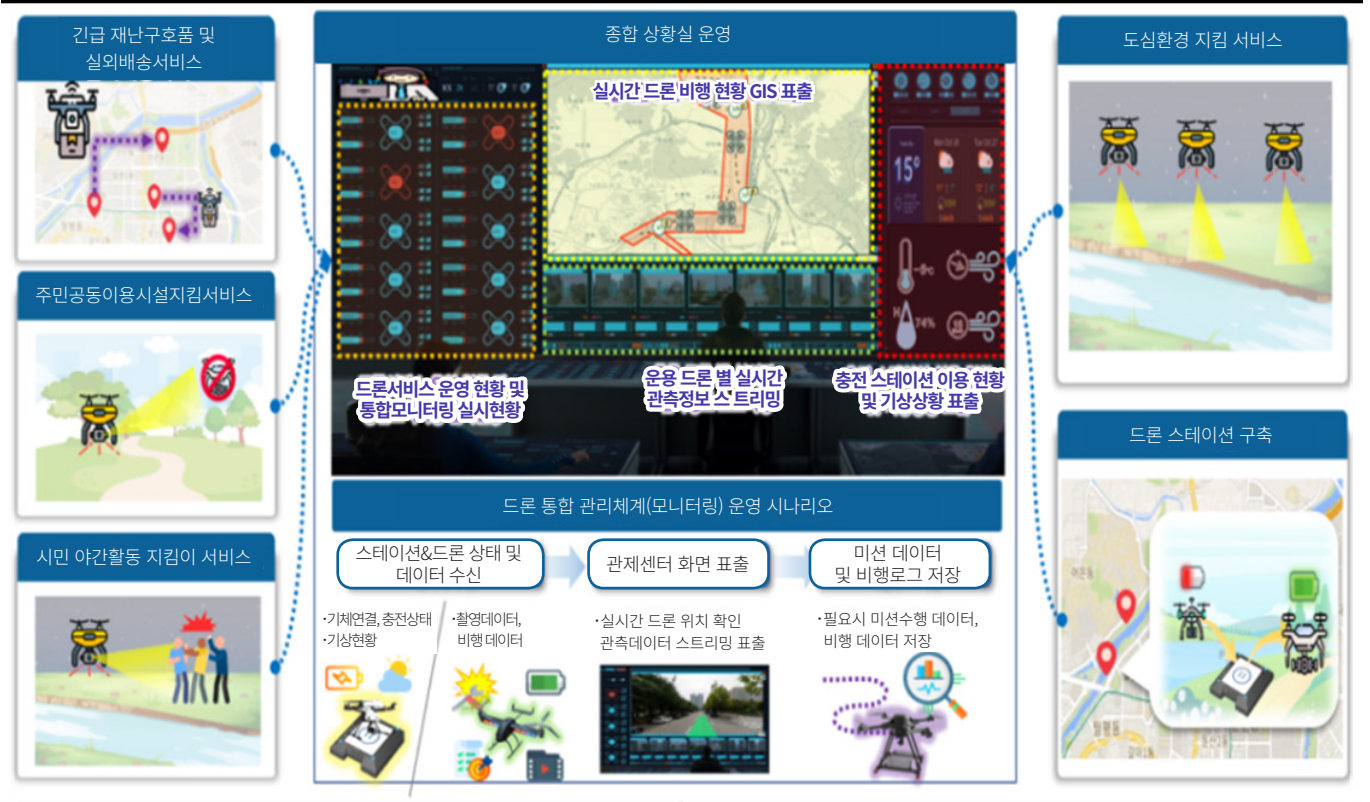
긴급 재난구호품 및 실외배송서비스

주민공동이용시설지킴서비스

시민 야간활동 지킴이 서비스

종합 상황실 운영

실시간 드론 비행 현황 GIS 표출

15°

74%

드론서비스 운영 현황 및 통합모니터링 실시현황

운용 드론 별 실시간 관측정보 스트리밍

충전 스테이션 이용 현황 및 기상상황 표출

드론 통합 관리체계(모니터링) 운영 시나리오

스테이션&드론 상태 및 데이터 수신

관제센터 화면 표출

미션 데이터 및 비행로그 저장

·기체연결, 충전상태
·기상현황

·촬영데이터, 비행 데이터

·실시간 드론 위치 확인 관측데이터 스트리밍 표출

·필요시 미션수행 데이터, 비행 데이터 저장

도심환경 지킴 서비스

드론 스테이션 구축